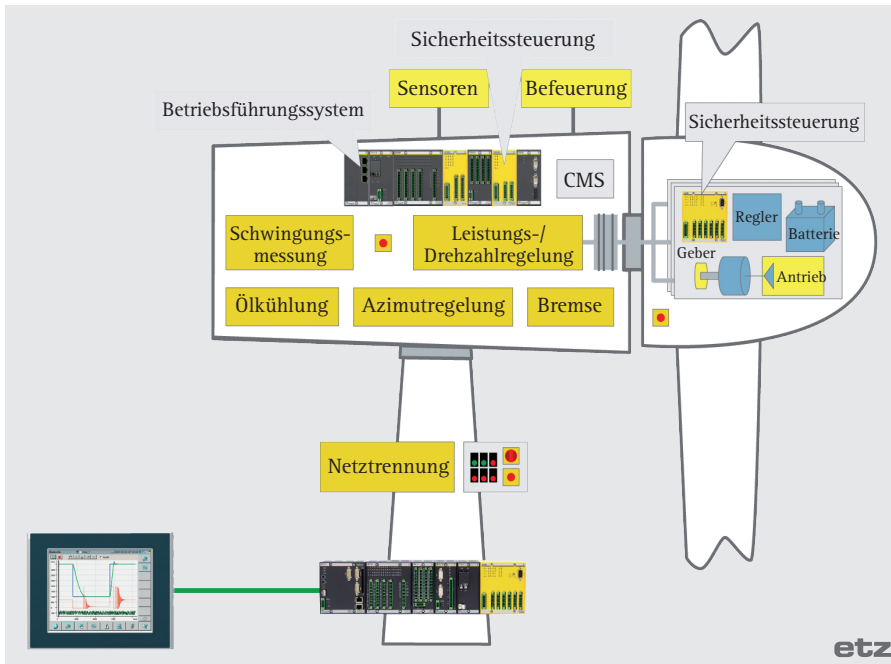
Sicherheitssteuerung

Sensoren

Befeuerung

Betriebsführungssystem

Sicherheitssteuerung

CMS

Regler

Batterie

Schwingungs-messung

Leistungs-/Drehzahlregelung

Geber

Antrieb

Ölkühlung

Azimutregelung

Bremse

Netztrennung

etz